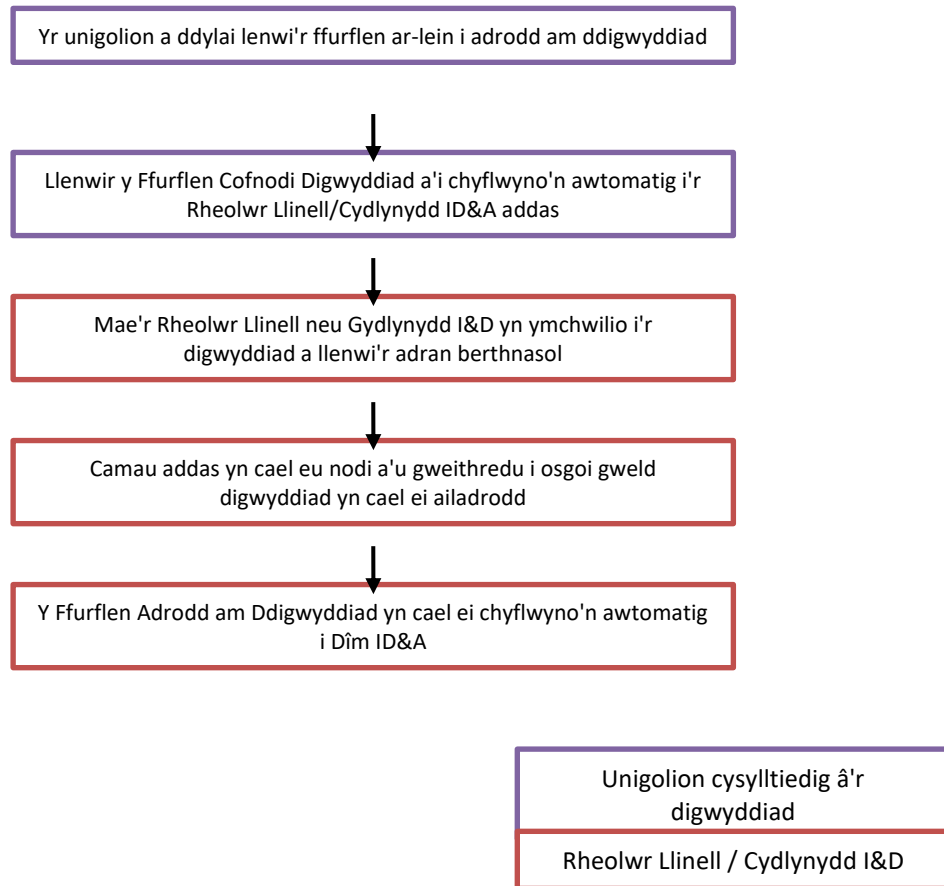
Yr unigolion a ddylai lenwi'r ffurflen ar-lein i adrodd am ddigwyddiad

Llenwir y Ffurflen Cofnodi Digwyddiad a'i chyflwyno'n awtomatig i'r Rheolwr Llinell/Cydlynydd ID&A addas

Mae'r Rheolwr Llinell neu Gydlynydd I&D yn ymchwilio i'r digwyddiad a llenwi'r adran berthnasol

Camau addas yn cael eu nodi a'u gweithredu i osgoi gweld digwyddiad yn cael ei ailadrodd

Y Ffurflen Adrodd am Ddigwyddiad yn cael ei chyflwyno'n awtomatig i Dîm ID&A

Unigolion cysylltiedig â'r digwyddiad

Rheolwr Llinell / Cydlynydd I&D